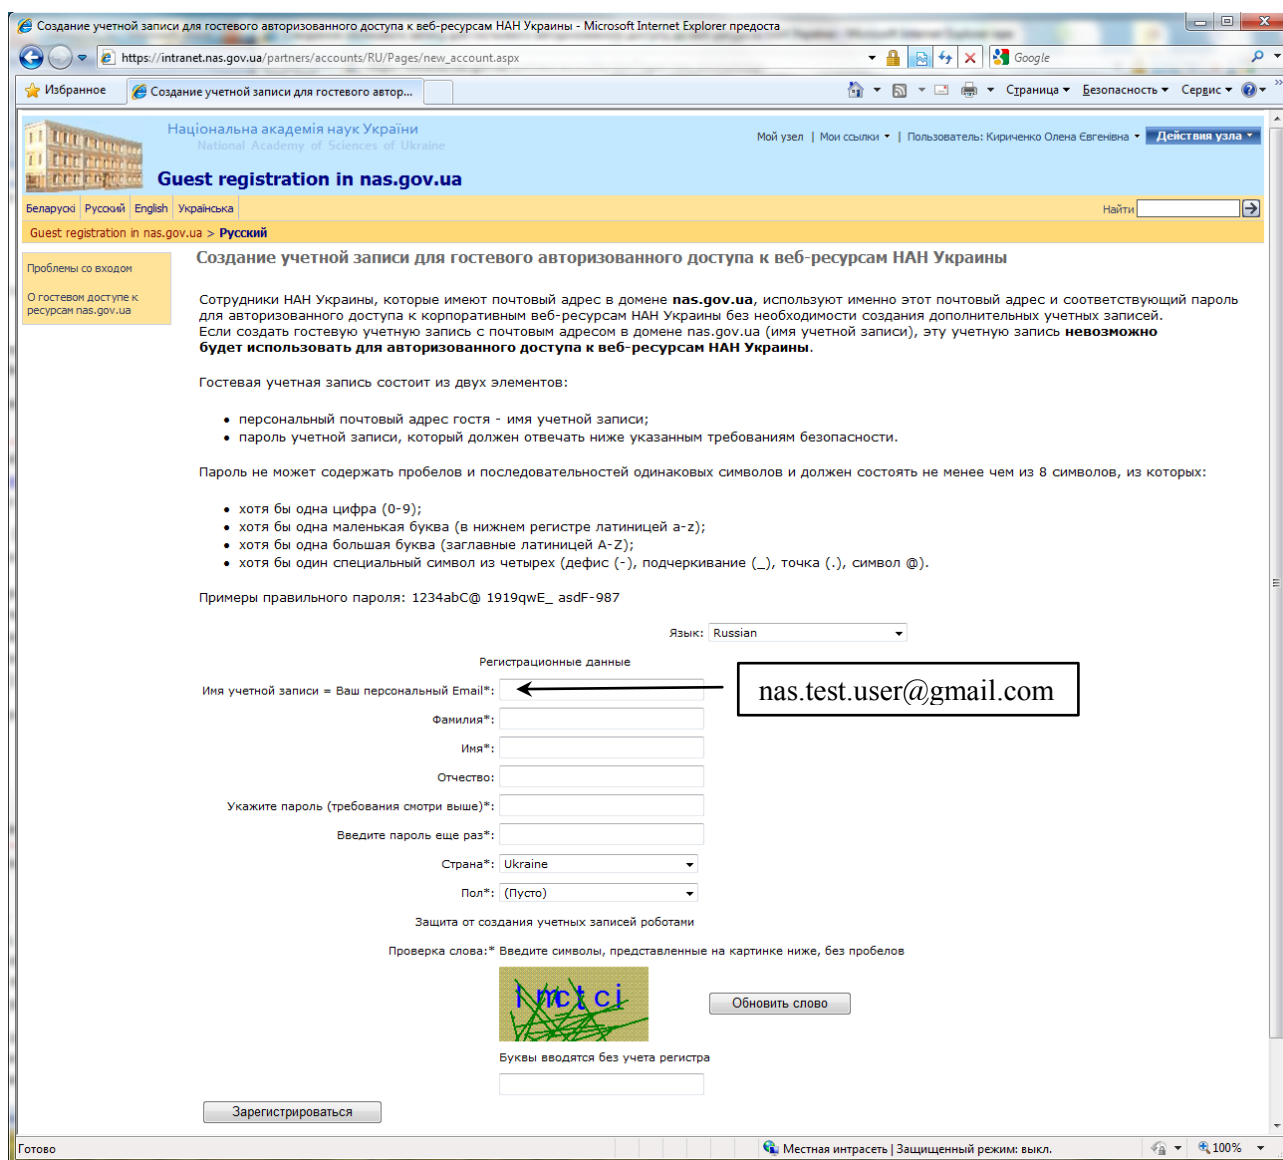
Создание учетной записи для гостевого авторизованного доступа к веб-ресурсам НАН Украины - Microsoft Internet Explorer предоста

https://intranet.nas.gov.ua/partners/accounts/RU/Pages/new_account.aspx

Google

Избранное | Создание учетной записи для гостевого автор...

Страница ▾ Безопасность ▾ Сервис ▾

Національна академія наук України
National Academy of Sciences of Ukraine

Guest registration in nas.gov.ua

Мой узел | Мои ссылки ▾ | Пользователь: Кириченко Олена Євгенівна ▾ | Действия узла ▾

Беларускі | Русский | English | Українська

Найти

Guest registration in nas.gov.ua > Русский

Проблемы со входом

О гостевом доступе к ресурсам nas.gov.ua

Создание учетной записи для гостевого авторизованного доступа к веб-ресурсам НАН Украины

Сотрудники НАН Украины, которые имеют почтовый адрес в домене **nas.gov.ua**, используют именно этот почтовый адрес и соответствующий пароль для авторизованного доступа к корпоративным веб-ресурсам НАН Украины без необходимости создания дополнительных учетных записей.
Если создать гостевую учетную запись с почтовым адресом в домене nas.gov.ua (имя учетной записи), эту учетную запись **невозможно будет использовать для авторизованного доступа к веб-ресурсам НАН Украины**.

Гостевая учетная запись состоит из двух элементов:

• персональный почтовый адрес гостя - имя учетной записи;
• пароль учетной записи, который должен отвечать ниже указанным требованиям безопасности.

Пароль не может содержать пробелов и последовательностей одинаковых символов и должен состоять не менее чем из 8 символов, из которых:

• хотя бы одна цифра (0-9);
• хотя бы одна маленькая буква (в нижнем регистре латиницей a-z);
• хотя бы одна большая буква (заглавные латиницей A-Z);
• хотя бы один специальный символ из четырех (дефис (-), подчеркивание (_), точка (.), символ @).

Примеры правильного пароля: 1234abC@ 1919qwE_ asdF-987

Язык: Russian

Регистрационные данные

Имя учетной записи = Ваш персональный Email*:

nas.test.user@gmail.com

Фамилия*:

Имя*:

Отчество:

Укажите пароль (требования смотри выше)*:

Введите пароль еще раз*:

Страна*: Ukraine

Пол*: (Пусто)

Защита от создания учетных записей роботами

Проверка слова:* Введите символы, представленные на картинке ниже, без пробелов

Imctci

Обновить слово

Буквы вводятся без учета регистра

Зарегистрироваться

Готово | Местная интрасеть | Защищенный режим: выкл. | 100%